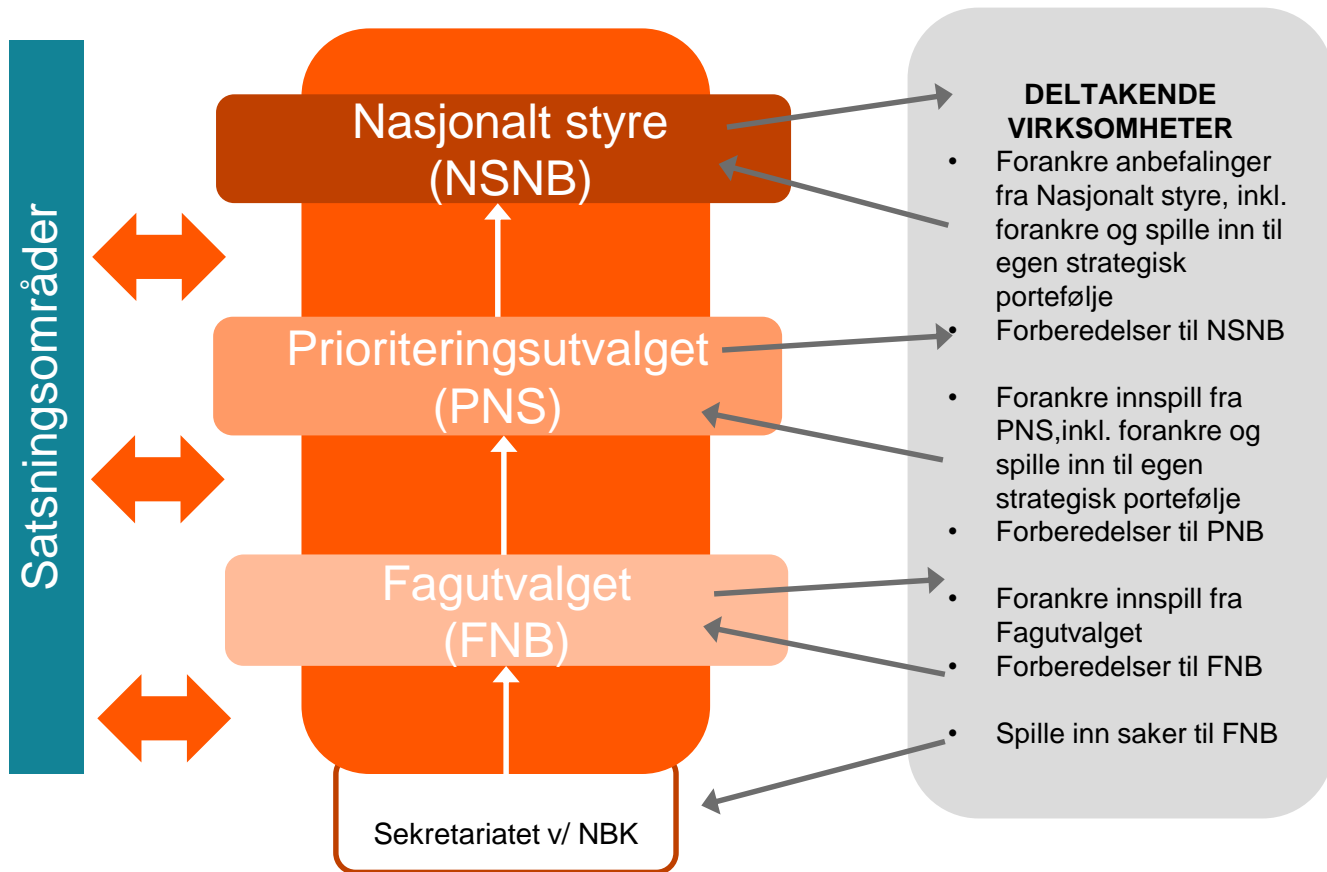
Satsningsområder

Nasjonalt styre (NSNB)

Prioriteringsutvalget (PNS)

Fagutvalget (FNB)

Sekretariatet v/ NBK

DELTAKENDE VIRKSOMHETER

- Forankre anbefalinger fra Nasjonalt styre, inkl. forankre og spille inn til egen strategisk portefølje
- Forberedelser til NSNB

- Forankre innspill fra PNS,inkl. forankre og spille inn til egen strategisk portefølje
- Forberedelser til PNB

- Forankre innspill fra Fagutvalget
- Forberedelser til FNB

- Spille inn saker til FNB